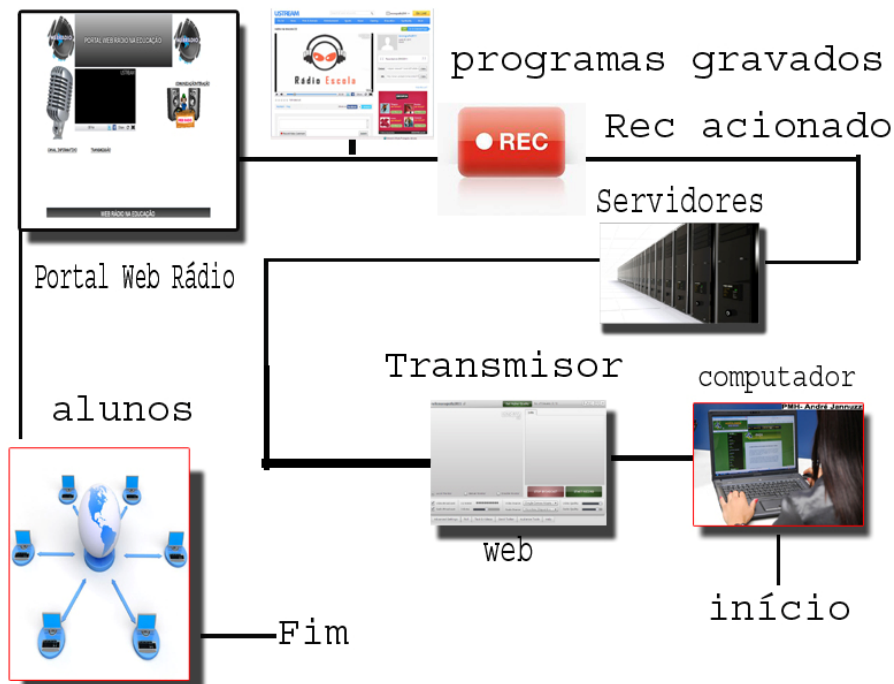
PORTAL WEB RÁDIO NA EDUCAÇÃO

WEB RÁDIO NA EDUCAÇÃO

USTREAM

Rádio Escola

programas gravados

REC

Rec acionado

Servidores

Portal Web Rádio

Transmisor

computador

PMH- André Jannuzzi

alunos

web

início

Fim